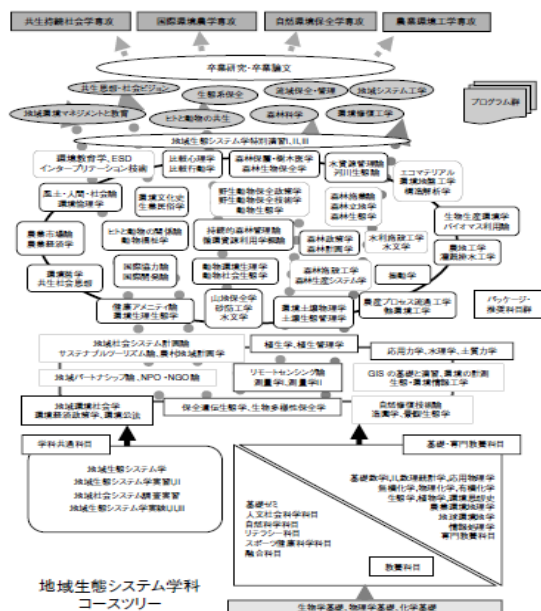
共生持続社会学専攻

国際環境農学専攻

自然環境保全学専攻

農業環境工学専攻

卒業研究・卒業論文

共生思想・社会ビジョン

生態系保全

地域保全・管理

地域システム工学

地域環境マネジメントと教育

ヒトと動物の共生

森林科学

環境修復工学

プログラム群

地域生態システム学総合演習I, II, III

環境教育学、ESD
インタープリテーション技術

比較心理学
比較行動学

森林保護・樹木医学
森林生物保全学

水資源循環論
河川生態学

エコマテリアル
構造物工学
構造解析学

風土・人間・社会論
環境倫理学

農業文化史
生業技術論

野生動物保全管理学
野生動物保全技術学
動物生態学

森林植物学
森林立地学
森林生態学

生物生産環境学
バイオマス利用論

農業市場論
農業経営経済学

ヒトと動物の関係論
動物福祉学

持続的森林管理論
循環資源利用学概論

森林経営学
森林計画学

水利施設工学
木文学

農地工学
灌漑排水工学

環境哲学
共生社会思想

国際協力論
国際開発論

動物環境生理学
動物行動生態学

森林施設工学
森林生産システム学

複製学

環境アメニティ論
環境生理生態学

山地保全学
砂防工学
水文学

農業土壌物理学
土壌生態管理学

農産プロセス流通工学
物流工学

パッケージ・推奨科目群

地域社会システム計画論
サステナブルツーリズム論、農村地域計画学

植生学、植生管理学

応用力学、水理学、土質力学

地域パートナーシップ論、NPO・NGO論

リモートセンシング論
測量学、測量学II

GIS の基礎と演習、農業の計測
生態・環境情報工学

地域環境社会学
環境経済政策学、環境法論

保全遺伝生態学、生物多様性保全学

自然修復保全学
造園学、景観生態学

学科共通科目

基礎・専門教養科目

地域生態システム学
地域生態システム学実習I,II
地域社会システム課題実習
地域生態システム学演習I,II,III

基礎数学I,II,数理統計学,応用物理学
生物化学,物理化学,有機化学
生態学,植物学,環境問題史
農業環境経済学
地球環境学演習
情報処理学
専門教養科目

基礎ゼミ
人文社会科学科目
自然科学科目
リテラシー科目
スポーツ健康科学科目
総合科目

教養科目

地域生態システム学科
コースツリー

生物学基礎、物理学基礎、化学基礎